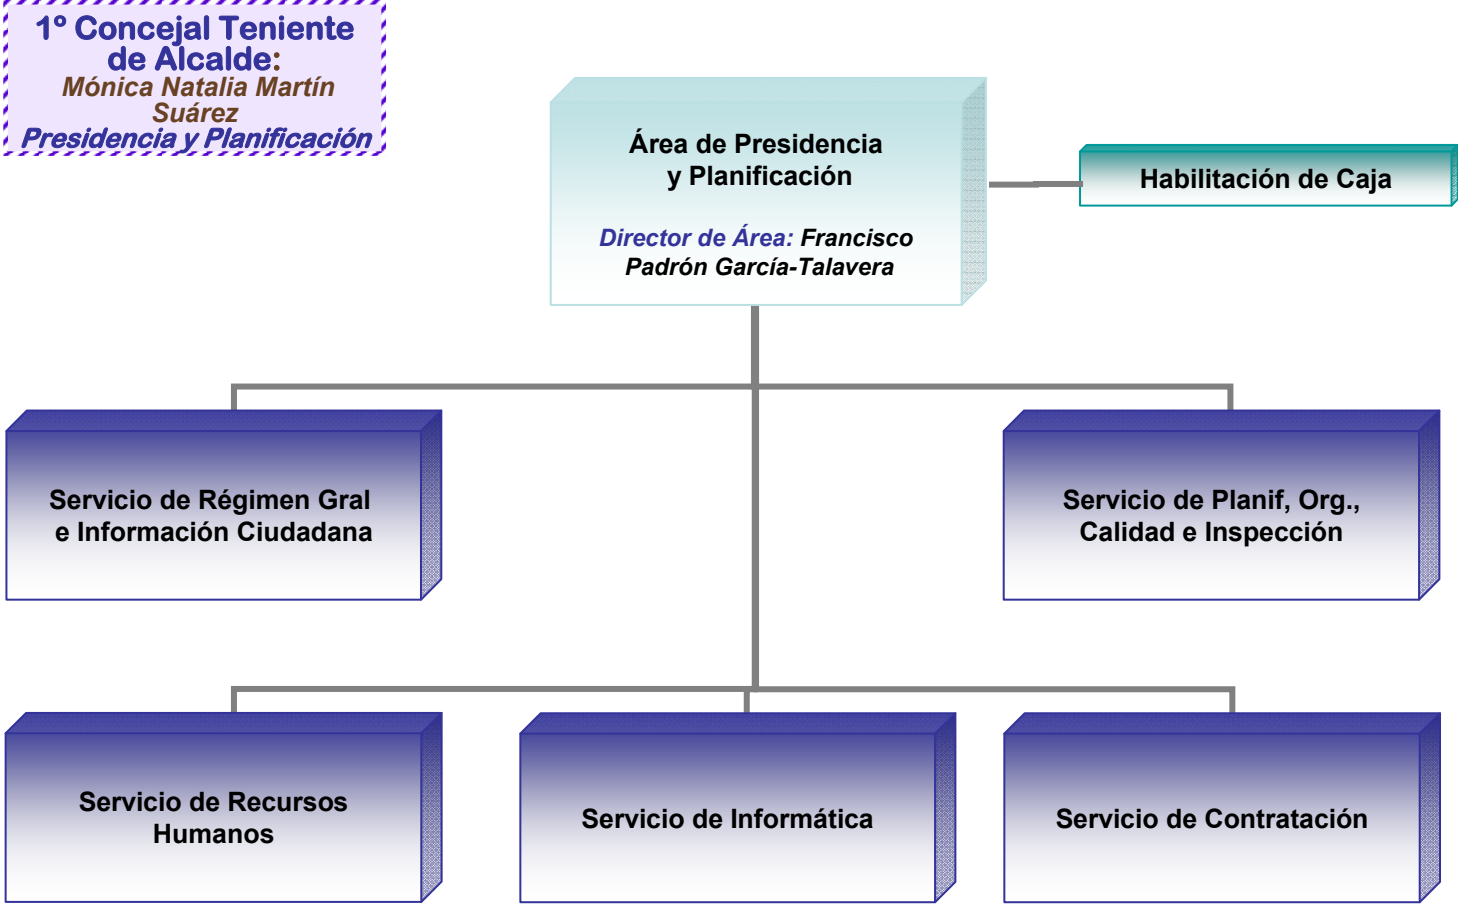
1º Concejal Teniente de Alcalde:
Mónica Natalia Martín Suárez
Presidencia y Planificación

Área de Presidencia y Planificación

Director de Área: Francisco Padrón García-Talavera

Habilitación de Caja

Servicio de Régimen Gral e Información Ciudadana

Servicio de Planif, Org., Calidad e Inspección

Servicio de Recursos Humanos

Servicio de Informática

Servicio de Contratación